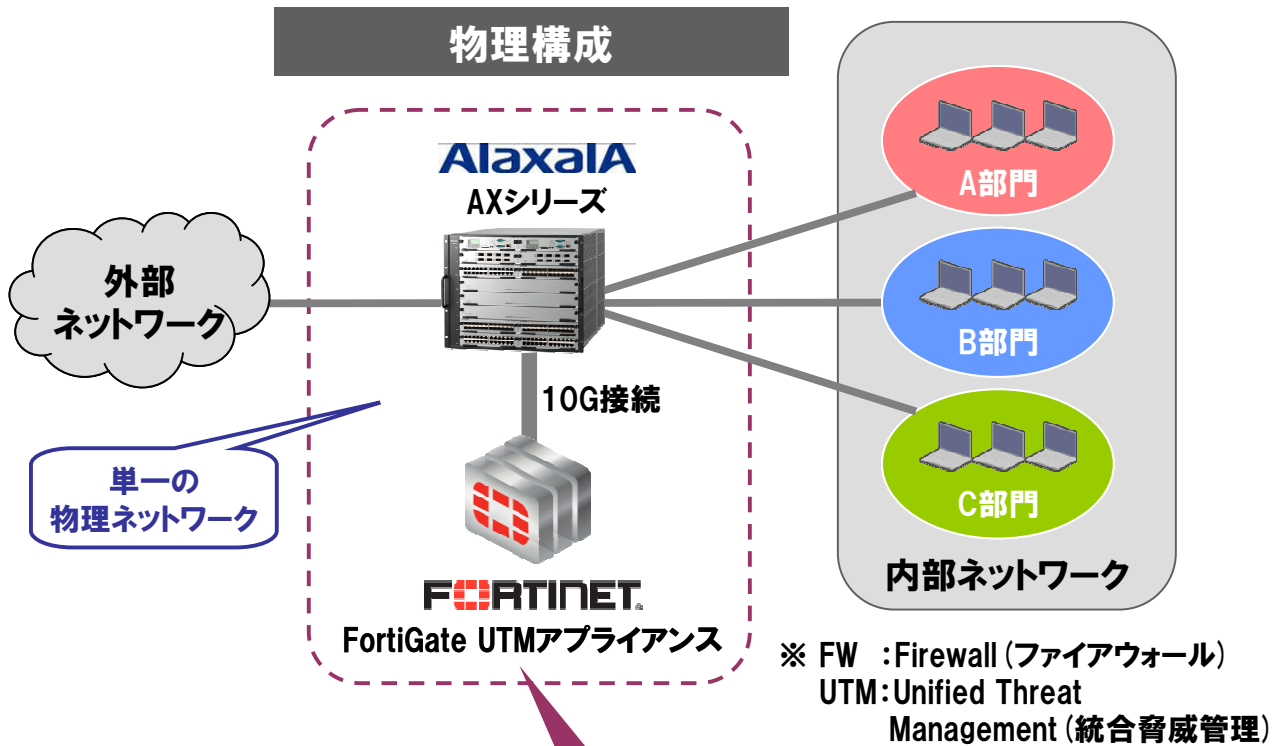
物理構成

AlaxalA
AXシリーズ

外部
ネットワーク

10G接続

単一の
物理ネットワーク

FORTINET
FortiGate UTMアプライアンス

A部門

B部門

C部門

内部ネットワーク

※ FW :Firewall (ファイアウォール)
UTM:Unified Threat Management (統合脅威管理)